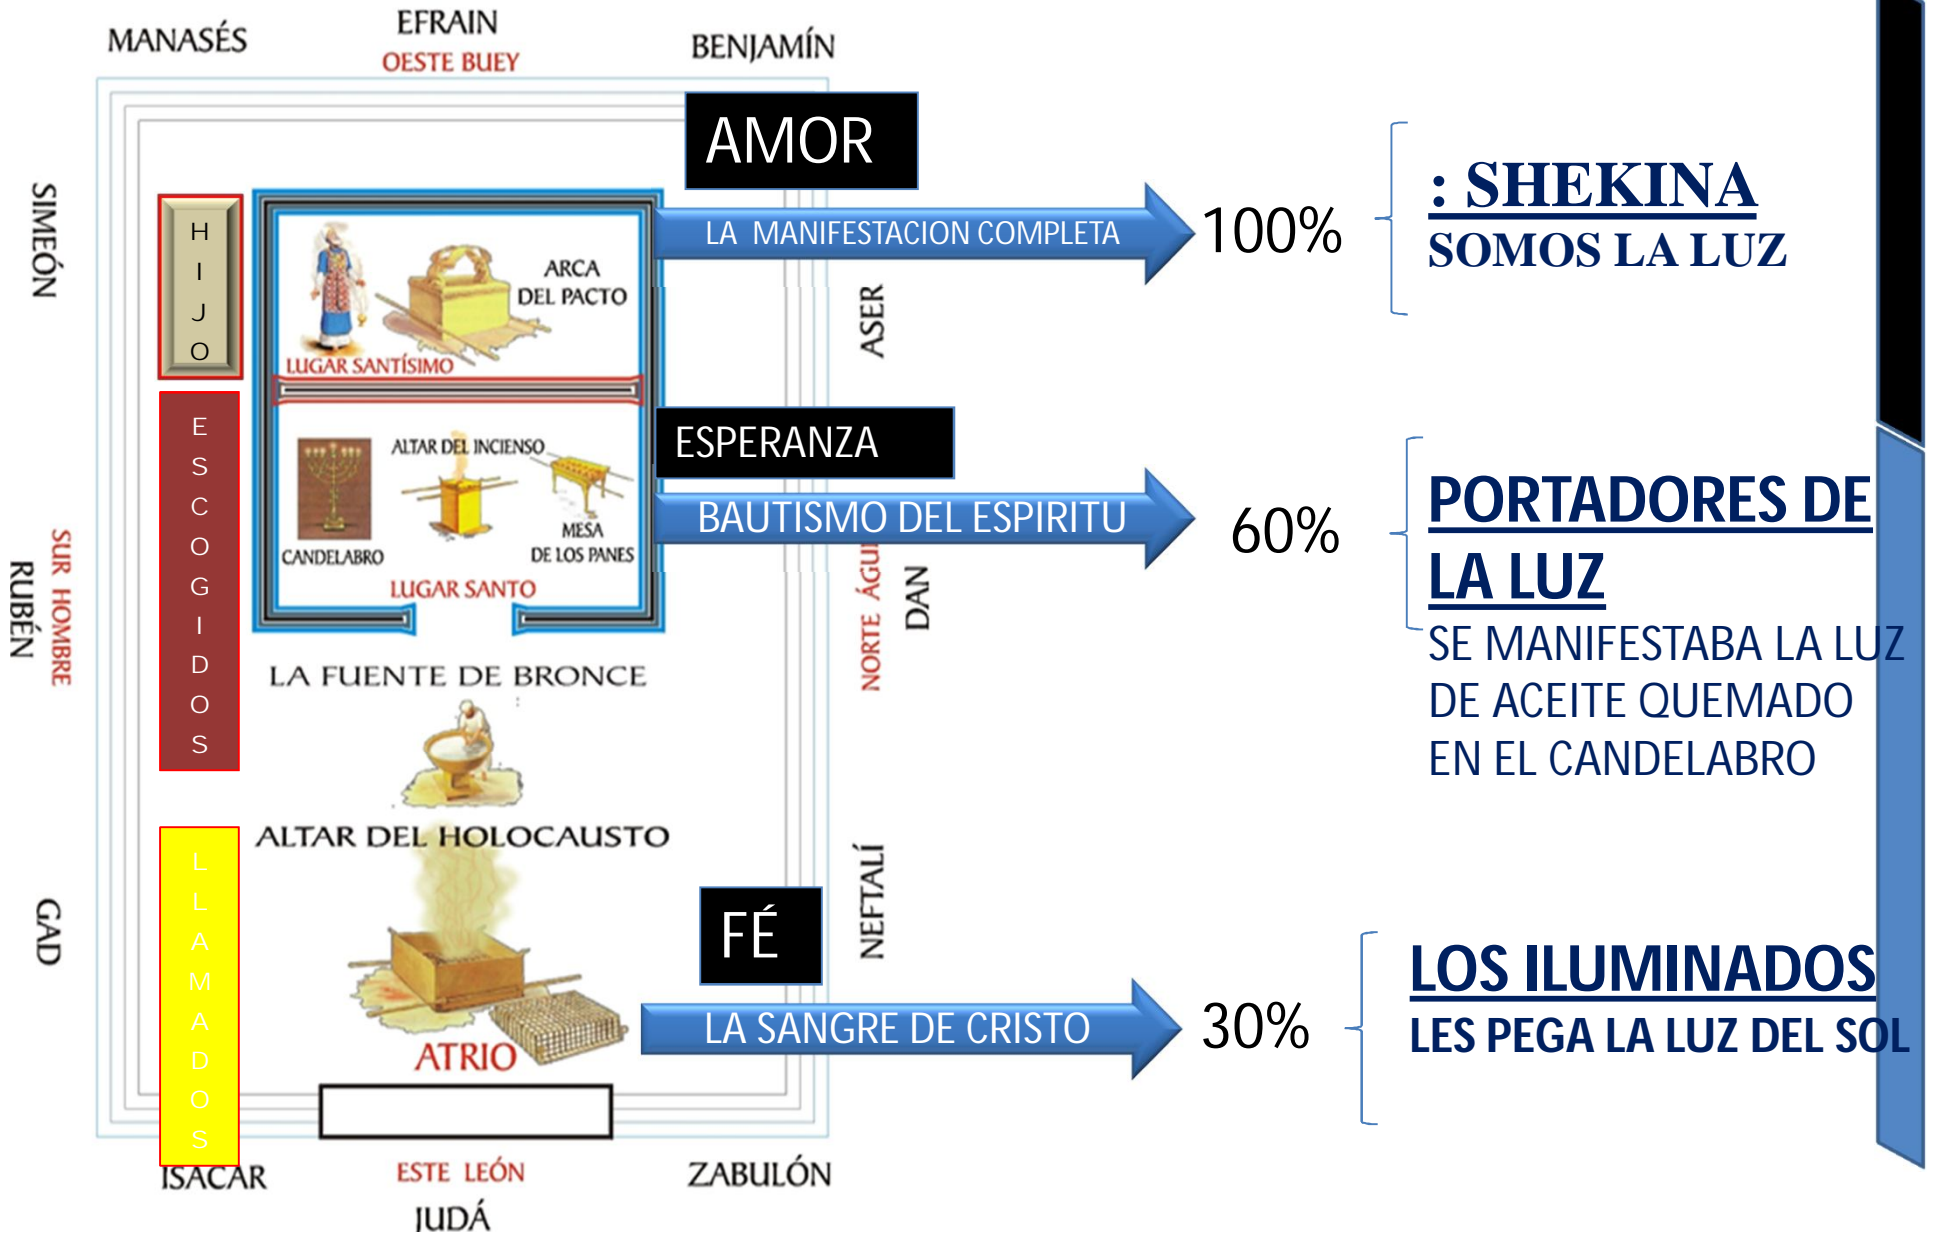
MANASÉS

EFRAIN
OESTE BUEY

BENJAMÍN

SIMEÓN

SUR HOMBRE
RUBÉN

GAD

H
I
J
O

E
S
C
O
G
I
D
O
S

L
L
A
M
A
D
O
S

ARCA
DEL PACTO

LUGAR SANTÍSIMO

ALTAR DEL INCIENSO

CANDELABRO

MESA
DE LOS PANES

LUGAR SANTO

LA FUENTE DE BRONCE

ALTAR DEL HOLOCAUSTO

ATRIO

ISACAR

ESTE LEÓN
JUDÁ

ZABULÓN

ASER

NORTE ÁGUI

DAN

NEFTALÍ

AMOR

LA MANIFESTACION COMPLETA

100%

: SHEKINA
SOMOS LA LUZ

ESPERANZA

BAUTISMO DEL ESPIRITU

60%

PORTADORES DE LA LUZ
SE MANIFESTABA LA LUZ DE ACEITE QUEMADO EN EL CANDELABRO

FÉ

LA SANGRE DE CRISTO

30%

LOS ILUMINADOS
LES PEGA LA LUZ DEL SOL